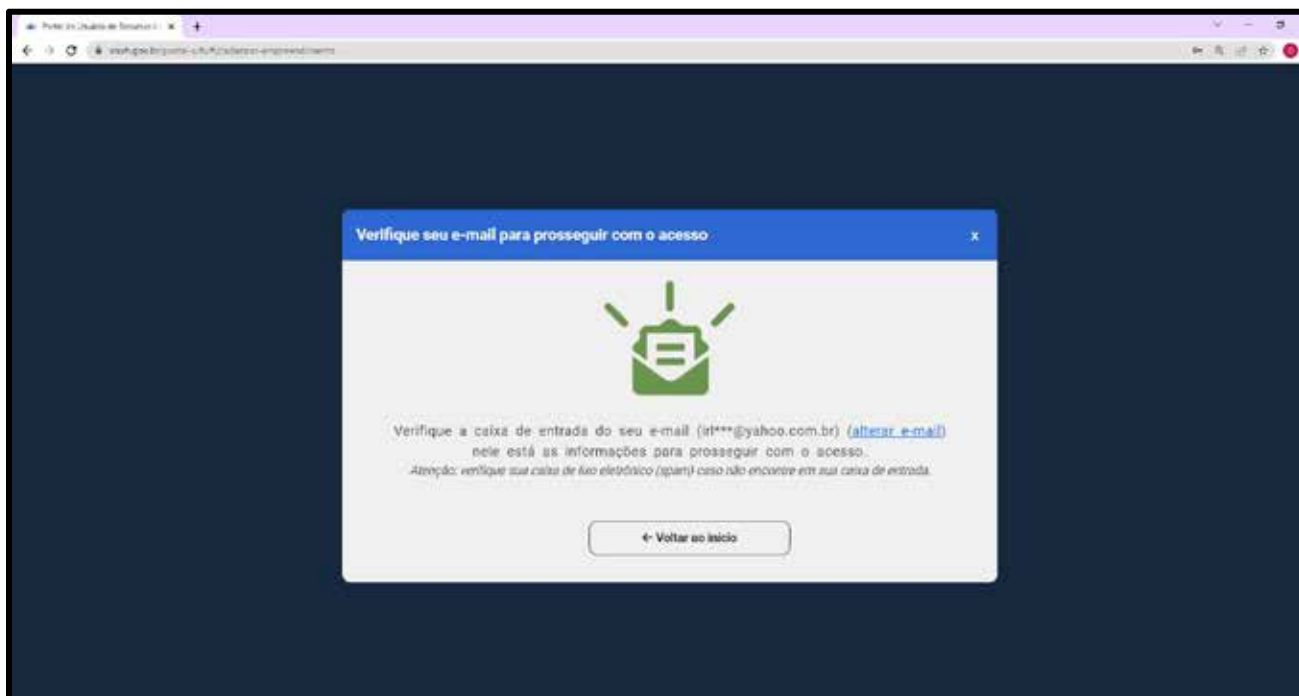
Portal do Usuário de Recursos H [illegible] ×

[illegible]

Verifique seu e-mail para prosseguir com o acesso

x

Verifique a caixa de entrada do seu e-mail (irl***@yahoo.com.br) (alterar e-mail) nele está as informações para prosseguir com o acesso.

Atenção: verifique sua caixa de lixo eletrônico (spam) caso não encontre em sua caixa de entrada.

← Voltar ao início